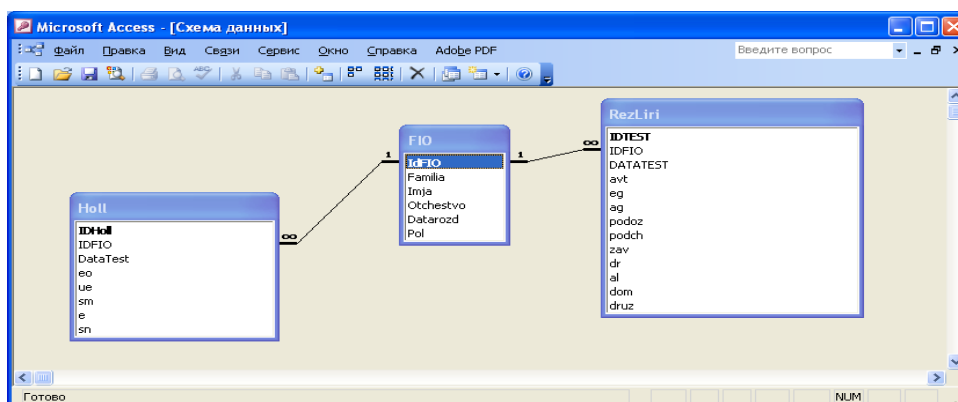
Microsoft Access - [Схема данных]

Файл Правка Вид Связи Сервис Окно Справка Adobe PDF

Введите вопрос

Holl
IDHoll
IDFIO
DataTest
eo
ue
sm
e
sn

FIO
IdFIO
Familia
Imja
Otchestvo
Datarozd
Pol

RezLiri
IDTEST
IDFIO
DATATEST
avt
eg
ag
podoz
podch
zav
dr
al
dom
druz

1
∞
1
∞

Готово
NUM